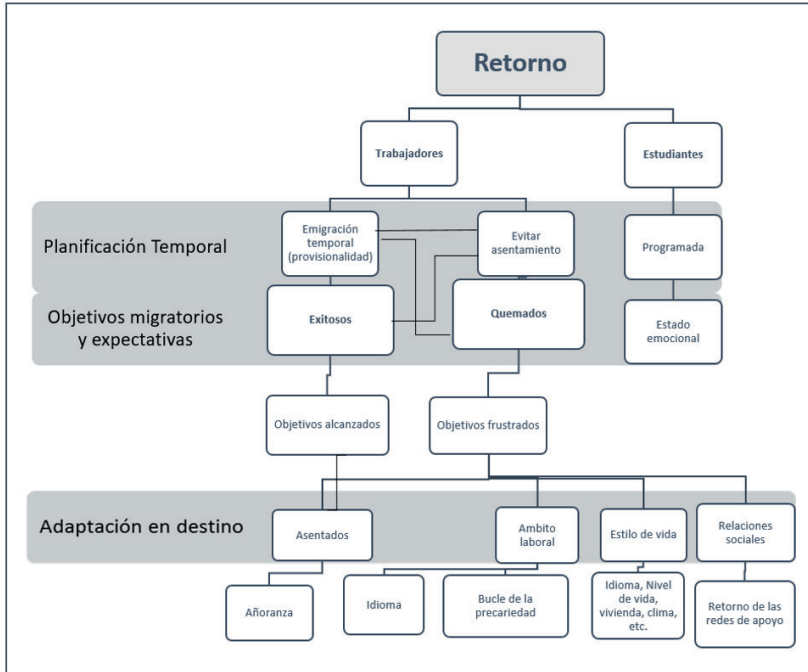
Retorno

Trabajadores

Estudiantes

Planificación Temporal

Emigración temporal (provisionalidad)

Evitar asentamiento

Programada

Objetivos migratorios y expectativas

Exitosos

Quemados

Estado emocional

Objetivos alcanzados

Objetivos frustrados

Adaptación en destino

Asentados

Ambito laboral

Estilo de vida

Relaciones sociales

Añoranza

Idioma

Bucle de la precariedad

Idioma, Nivel de vida, vivienda, clima, etc.

Retorno de las redes de apoyo